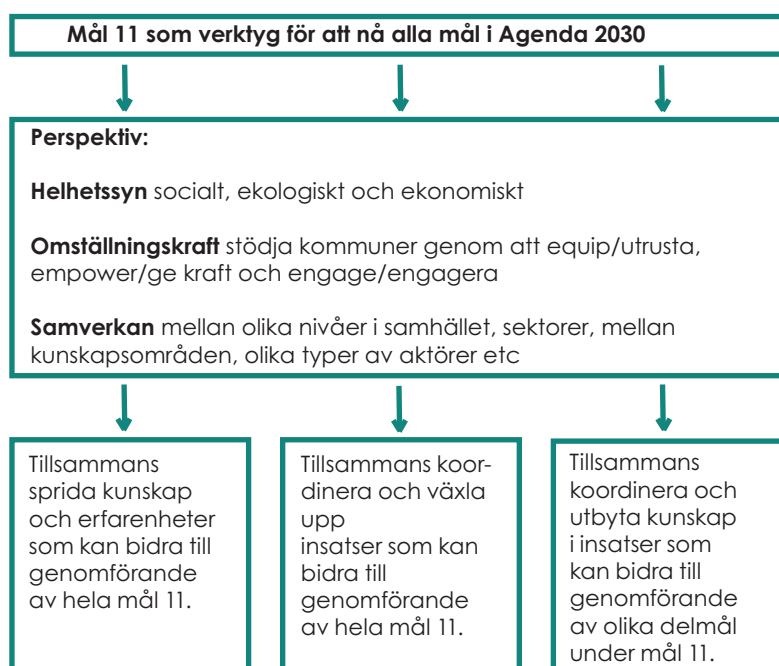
**Mål 11 som verktyg för att nå alla mål i Agenda 2030**

**Perspektiv:**

**Helhetssyn** socialt, ekologiskt och ekonomiskt

**Omställningskraft** stödja kommuner genom att equip/utrusta, empower/ge kraft och engage/engagera

**Samverkan** mellan olika nivåer i samhället, sektorer, mellan kunskapsområden, olika typer av aktörer etc

Tillsammans sprida kunskap och erfarenheter som kan bidra till genomförande av hela mål 11.

Tillsammans koordinera och växla upp insatser som kan bidra till genomförande av hela mål 11.

Tillsammans koordinera och utbyta kunskap i insatser som kan bidra till genomförande av olika delmål under mål 11.